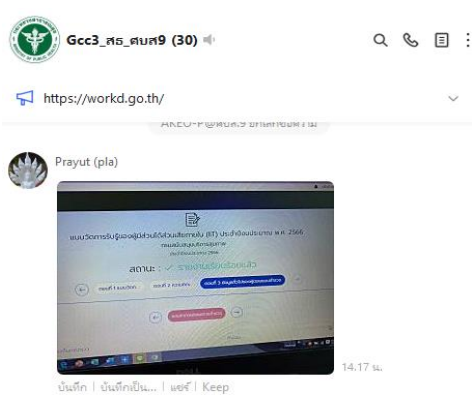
Gcc3_สธ_ศบส9 (30)

https://workd.go.th/

AREO-P@ศบส.9 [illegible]

Prayut (pla)

แบบวัดการรับรู้ของผู้มีส่วนได้ส่วนเสียภายใน (IIT) ประจำปีงบประมาณ พ.ศ. 2566

สถานะ : ✓ รายงานเรียบร้อยแล้ว

14.17 น.

บันทึก | บันทึกเป็น... | แชร์ | Keep